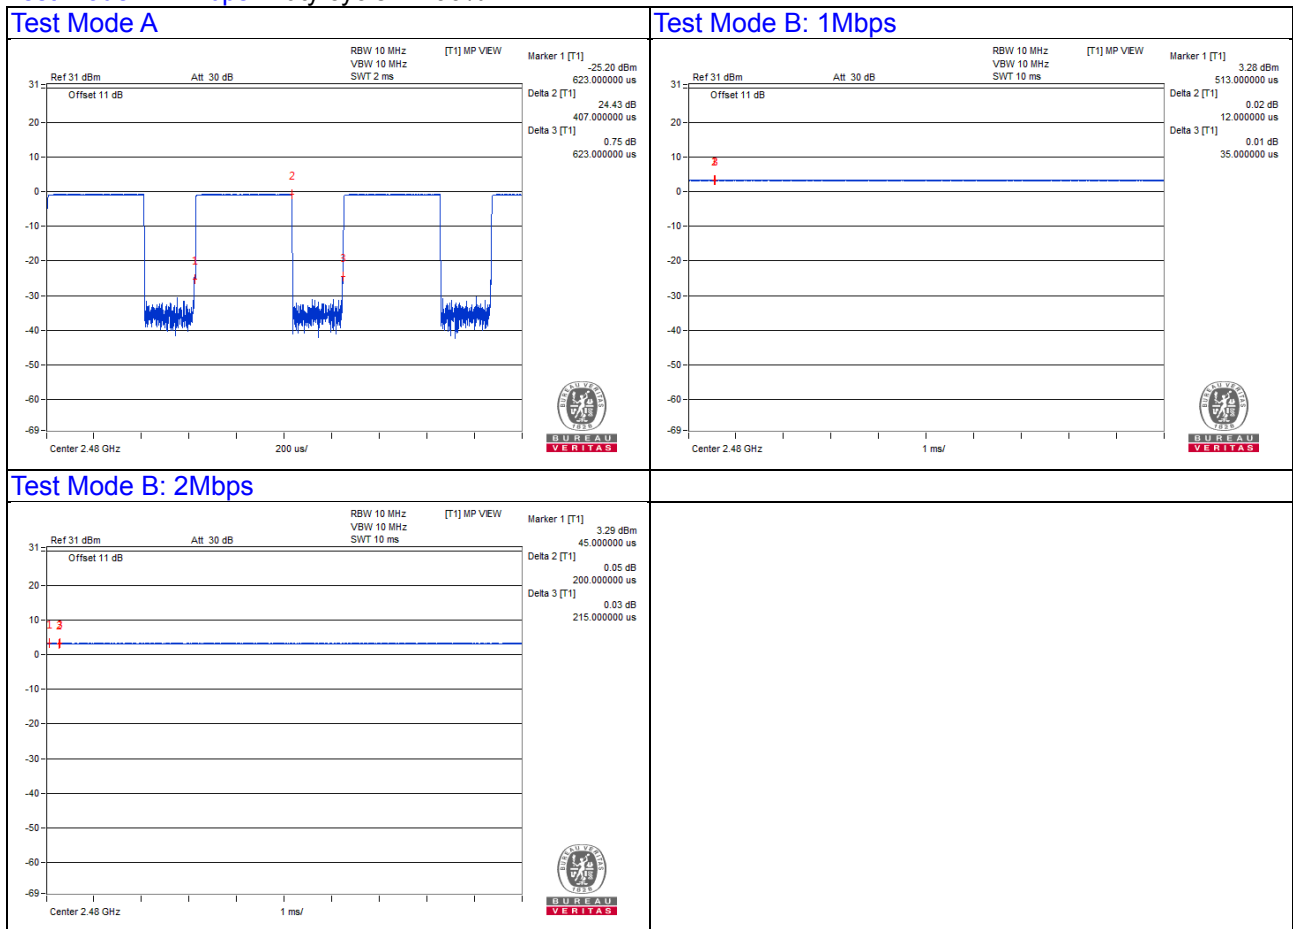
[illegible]

| Test Mode A | Test Mode B: 1Mbps |
|---|---|
| RBW 10 MHz VBW 10 MHz SWT 2 ms [T1] MP VIEW Ref 31 dBm Att 30 dB Offset 11 dB Marker 1 [T1] -25.20 dBm 623.000000 us Delta 2 [T1] 24.43 dB 407.000000 us Delta 3 [T1] 0.75 dB 623.000000 us 31 20 10 0 -10 -20 -30 -40 -50 -60 -69 1 2 3 Center 2.48 GHz 200 us/ 1828 BUREAU VERITAS | RBW 10 MHz VBW 10 MHz SWT 10 ms [T1] MP VIEW Ref 31 dBm Att 30 dB Offset 11 dB Marker 1 [T1] 3.28 dBm 513.000000 us Delta 2 [T1] 0.02 dB 12.000000 us Delta 3 [T1] 0.01 dB 35.000000 us 31 20 10 0 -10 -20 -30 -40 -50 -60 -69 3 Center 2.48 GHz 1 ms/ 1828 BUREAU VERITAS |
| Test Mode B: 2Mbps | |
| RBW 10 MHz VBW 10 MHz SWT 10 ms [T1] MP VIEW Ref 31 dBm Att 30 dB Offset 11 dB Marker 1 [T1] 3.29 dBm 45.000000 us Delta 2 [T1] 0.05 dB 200.000000 us Delta 3 [T1] 0.03 dB 215.000000 us 31 20 10 0 -10 -20 -30 -40 -50 -60 -69 1 3 Center 2.48 GHz 1 ms/ 1828 BUREAU VERITAS | |